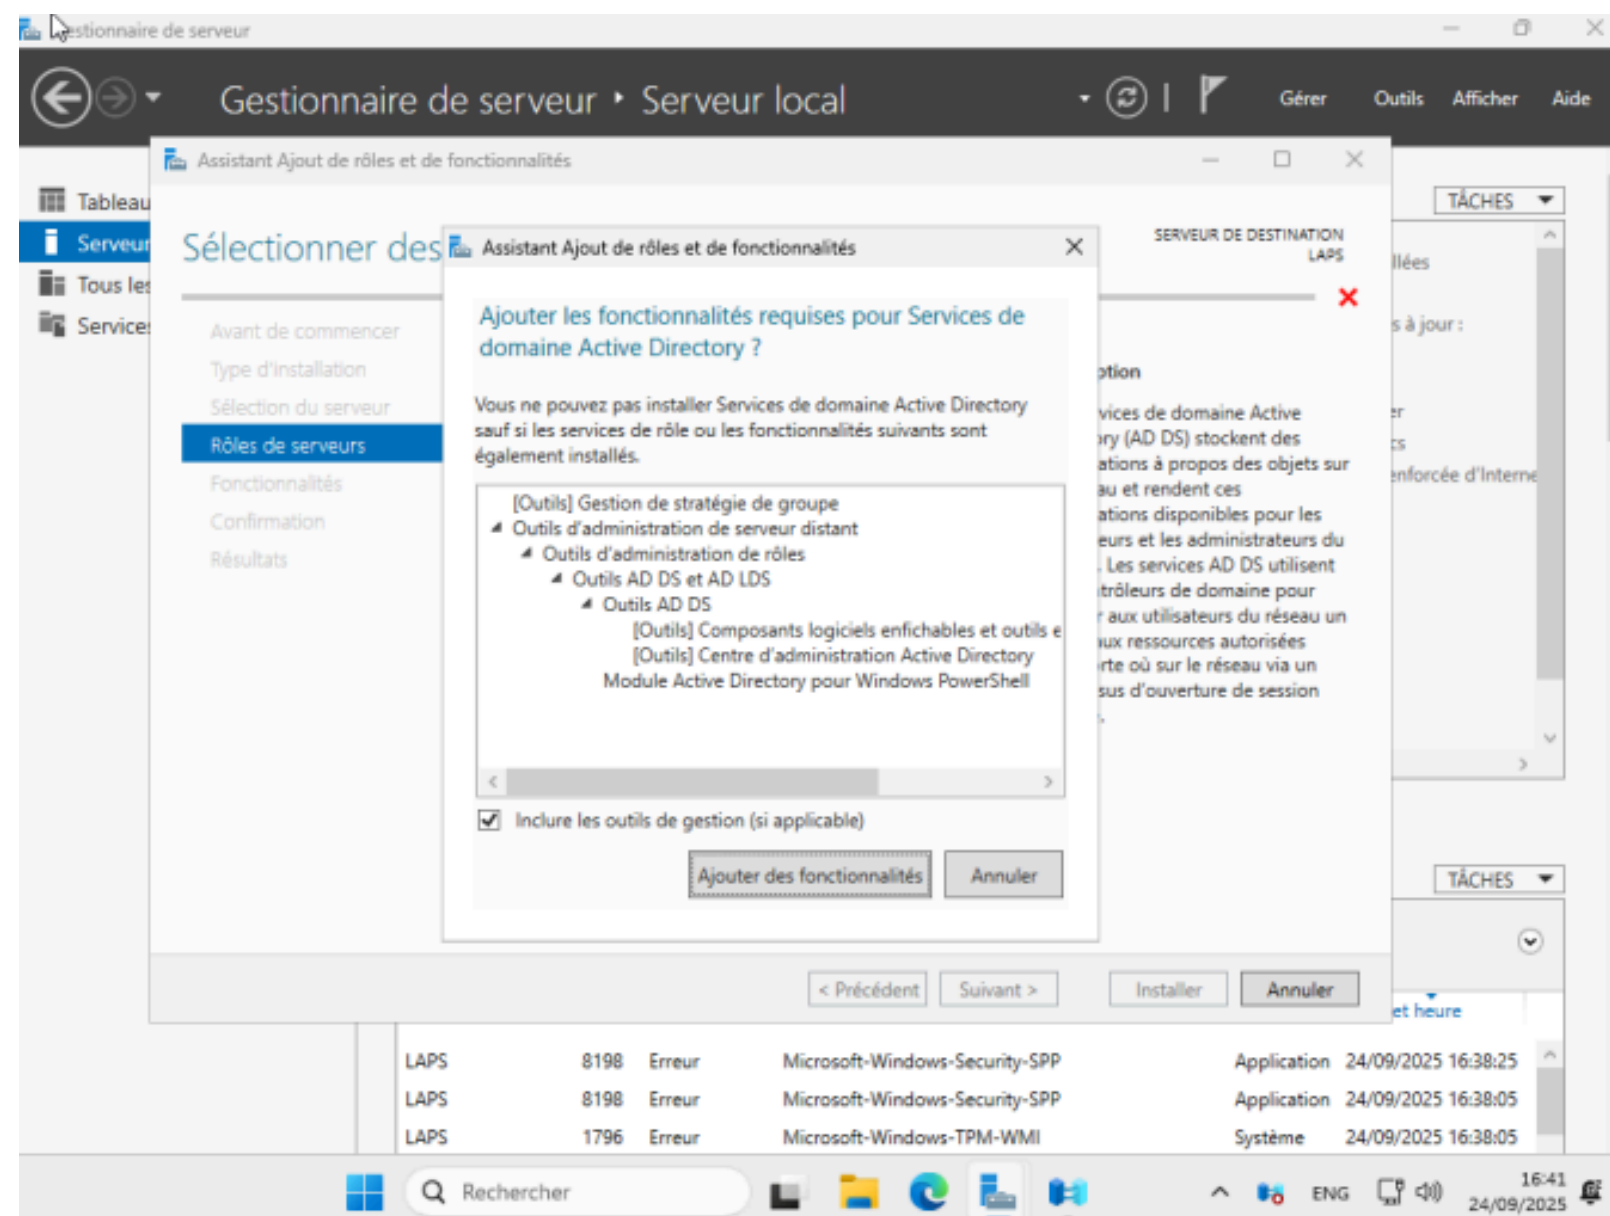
estionnaire de serveur

Gestionnaire de serveur • Serveur local

Gérer Outils Afficher Aide

Tableau
Serveur
Tous les
Services

Assistant Ajout de rôles et de fonctionnalités

Sélectionner des

SERVEUR DE DESTINATION
LAPS

Avant de commencer
Type d'installation
Sélection du serveur
Rôles de serveurs
Fonctionnalités
Confirmation
Résultats

Assistant Ajout de rôles et de fonctionnalités

Ajouter les fonctionnalités requises pour Services de domaine Active Directory ?

Vous ne pouvez pas installer Services de domaine Active Directory sauf si les services de rôle ou les fonctionnalités suivants sont également installés.

[Outils] Gestion de stratégie de groupe
Outils d'administration de serveur distant
Outils d'administration de rôles
Outils AD DS et AD LDS
Outils AD DS
[Outils] Composants logiciels enfichables et outils e
[Outils] Centre d'administration Active Directory
Module Active Directory pour Windows PowerShell

Inclure les outils de gestion (si applicable)

Ajouter des fonctionnalités Annuler

ption
vices de domaine Active ry (AD DS) stockent des ations à propos des objets sur au et rendent ces ations disponibles pour les eurs et les administrateurs du . Les services AD DS utilisent trôleurs de domaine pour aux utilisateurs du réseau un ux ressources autorisées rte où sur le réseau via un sus d'ouverture de session

TÂCHES
llées
s à jour :
r
:s
nforcée d'Interne

TÂCHES

et heure

< Précédent Suivant > Installer Annuler

| LAPS | 8198 | Erreur | Microsoft-Windows-Security-SPP | Application | 24/09/2025 16:38:25 |
|---|---|---|---|---|---|
| LAPS | 8198 | Erreur | Microsoft-Windows-Security-SPP | Application | 24/09/2025 16:38:05 |
| LAPS | 1796 | Erreur | Microsoft-Windows-TPM-WMI | Système | 24/09/2025 16:38:05 |

Rechercher

ENG 16:41 24/09/2025